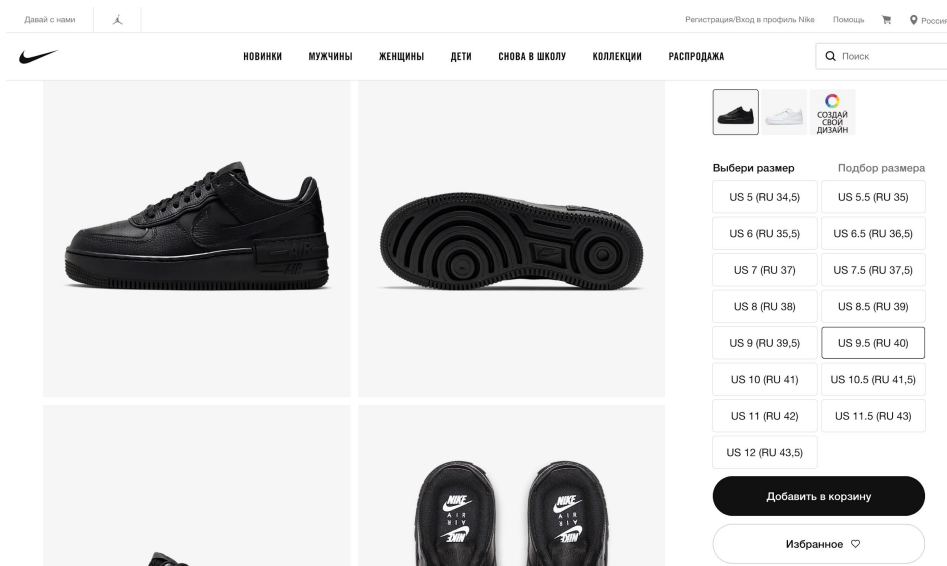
Давай с нами

Регистрация/Вход в профиль Nike Помощь Россия

НОВИНКИ МУЖЧИНЫ ЖЕНЩИНЫ ДЕТИ СНОВА В ШКОЛУ КОЛЛЕКЦИИ РАСПРОДАЖА

Поиск

СОЗДАЙ СВОЙ ДИЗАЙН

Выбери размер

Подбор размера

| | |
|---|---|
| US 5 (RU 34,5) | US 5.5 (RU 35) |
| US 6 (RU 35,5) | US 6.5 (RU 36,5) |
| US 7 (RU 37) | US 7.5 (RU 37,5) |
| US 8 (RU 38) | US 8.5 (RU 39) |
| US 9 (RU 39,5) | US 9.5 (RU 40) |
| US 10 (RU 41) | US 10.5 (RU 41,5) |
| US 11 (RU 42) | US 11.5 (RU 43) |
| US 12 (RU 43,5) | |

Добавить в корзину

Избранное

NIKE AIR

NIKE AIR